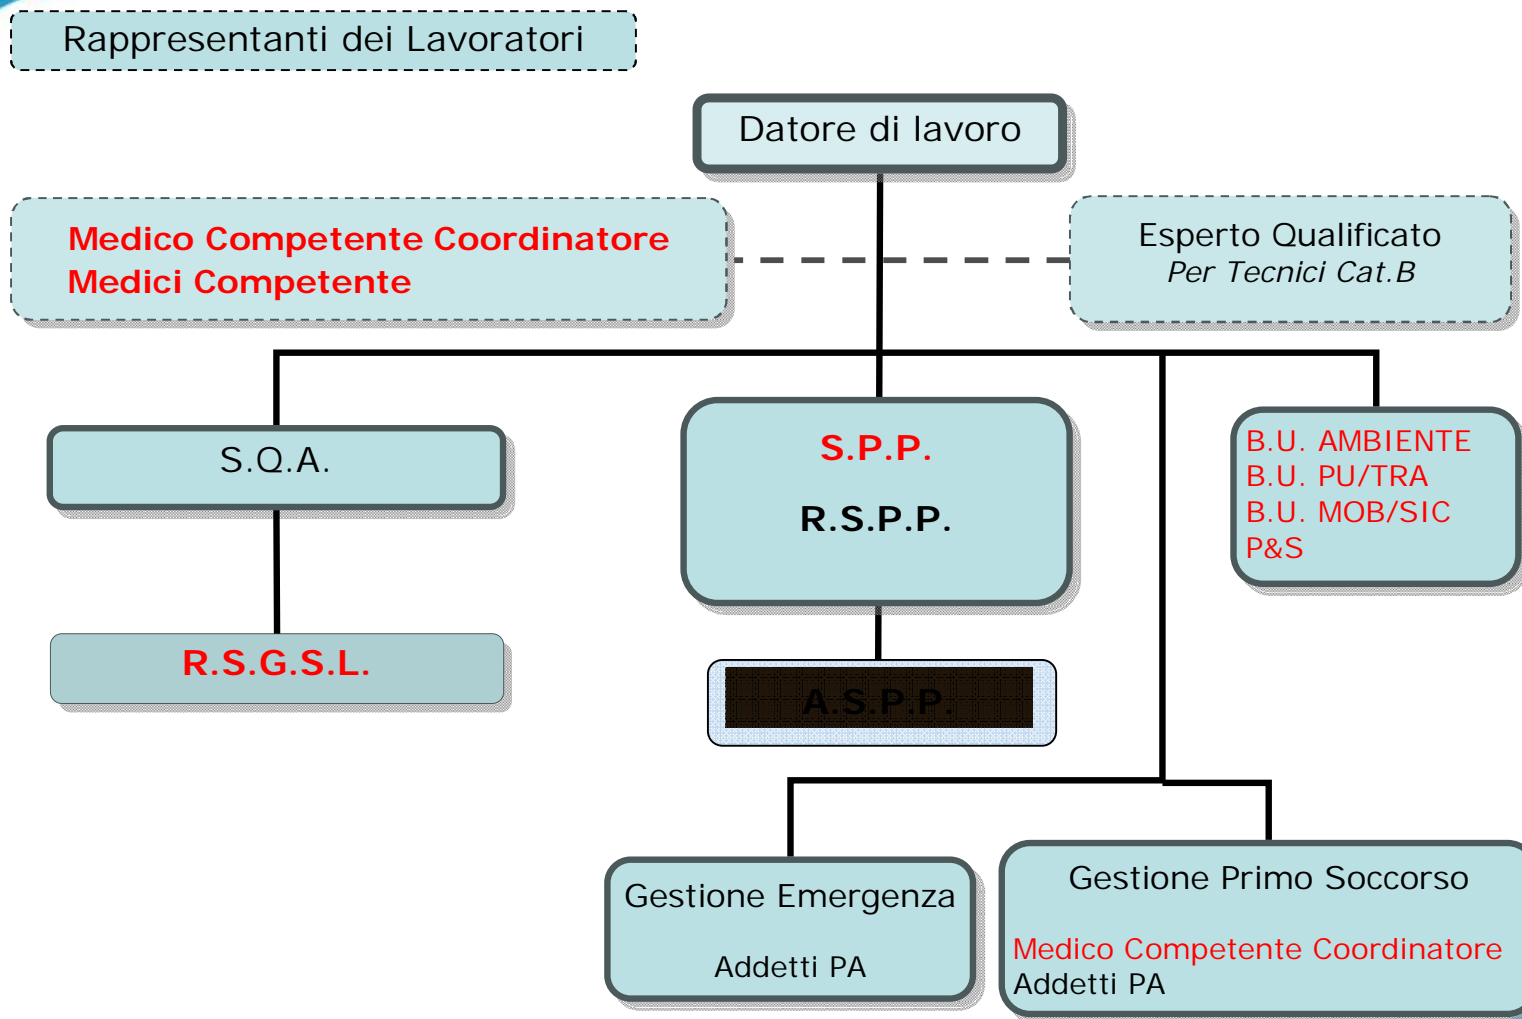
Rappresentanti dei Lavoratori

Datore di lavoro

Medico Competente Coordinatore
Medici Competente

Esperto Qualificato
Per Tecnici Cat.B

S.Q.A.

R.S.G.S.L.

S.P.P.

R.S.P.P.

A.S.P.P.

B.U. AMBIENTE
B.U. PU/TRA
B.U. MOB/SIC
P&S

Gestione Emergenza

Addetti PA

Gestione Primo Soccorso

Medico Competente Coordinatore
Addetti PA